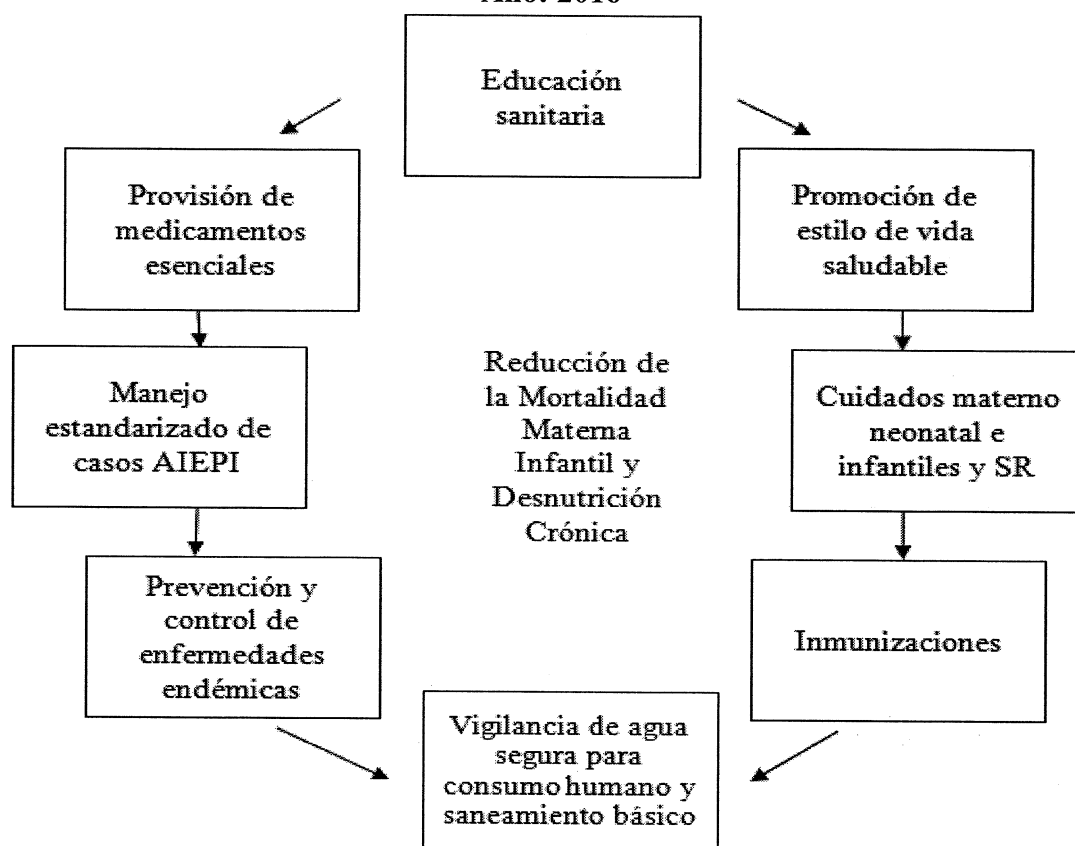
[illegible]

Educación sanitaria

Provisión de medicamentos esenciales

Promoción de estilo de vida saludable

Manejo estandarizado de casos AIEPI

Reducción de la Mortalidad Materna Infantil y Desnutrición Crónica

Cuidados materno neonatal e infantiles y SR

Prevención y control de enfermedades endémicas

Inmunizaciones

Vigilancia de agua segura para consumo humano y saneamiento básico